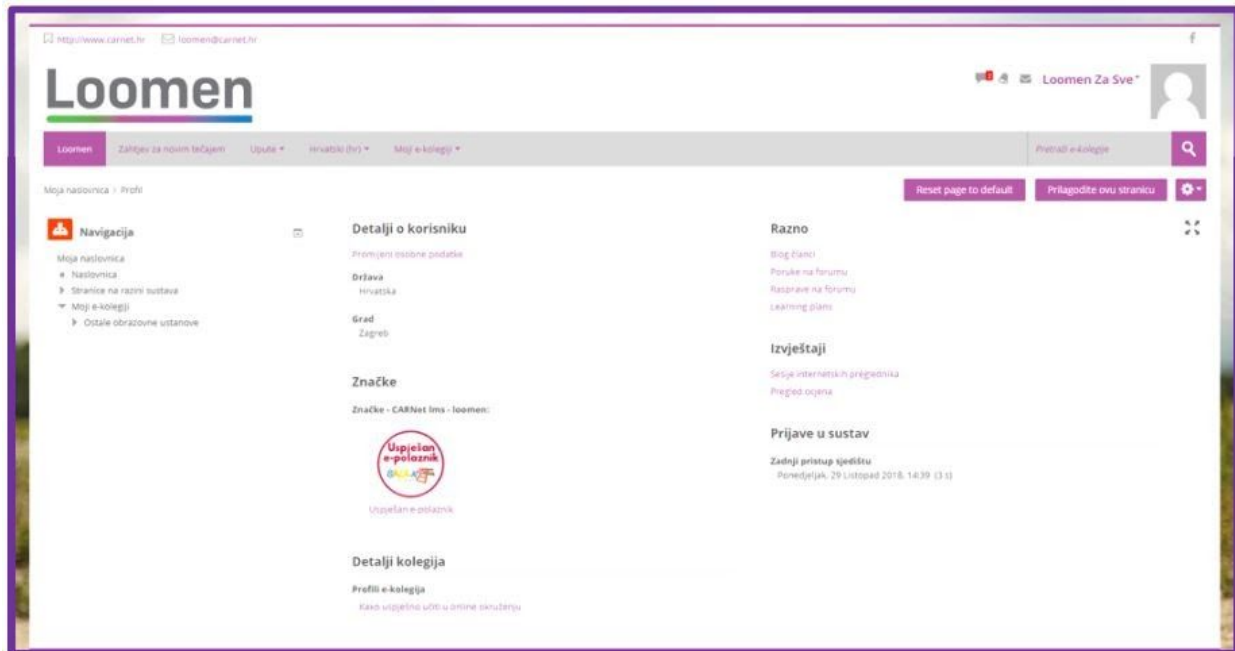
http://www.carnet.hr loomen@carnet.hr

Loomen

Loomen Za Sve

Loomen Zahtjev za novim tečajem Upute Hrvatski (hr) Moji e-kolegiji

Pretraži e-kolegije

Moja naslovnica > Profil

Reset page to default Prilagodite ovu stranicu

Navigacija

Moja naslovnica
Naslovnica
Stranice na razini sustava
Moji e-kolegiji
Ostale obrazovne ustanove

Detalji o korisniku

Promijeni osobne podatke

Država
Hrvatska

Grad
Zagreb

Značke

Značke - CARNet lms - loomen:

Uspješan e-polaznik

Uspješan e-polaznik

Detalji kolegija

Profili e-kolegija
Kako uspješno učiti u online okruženju

Razno

Blog članci
Poruke na forumu
Rasprave na forumu
Learning plans

Izvještaji

Sesije internetskih preglednika
Pregled ocjena

Prijave u sustav

Zadnji pristup sjedištu
Ponedjeljak, 29 Listopad 2018, 14:39 (3 s)